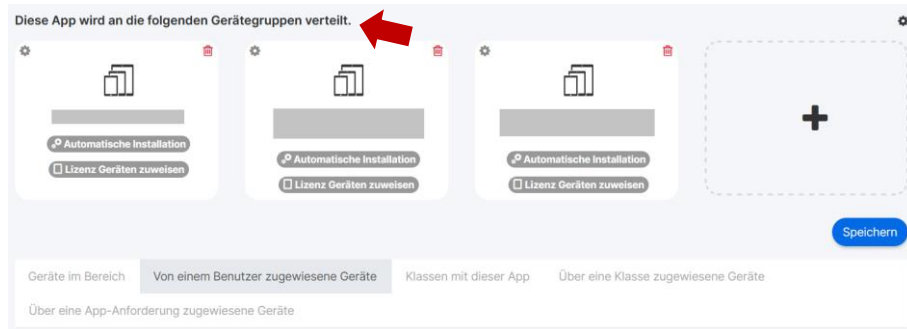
Diese App wird an die folgenden Gerätegruppen verteilt.

Automatische Installation
Lizenz Geräten zuweisen

Automatische Installation
Lizenz Geräten zuweisen

Automatische Installation
Lizenz Geräten zuweisen

+

Speichern

Geräte im Bereich
Von einem Benutzer zugewiesene Geräte
Klassen mit dieser App
Über eine Klasse zugewiesene Geräte
Über eine App-Anforderung zugewiesene Geräte